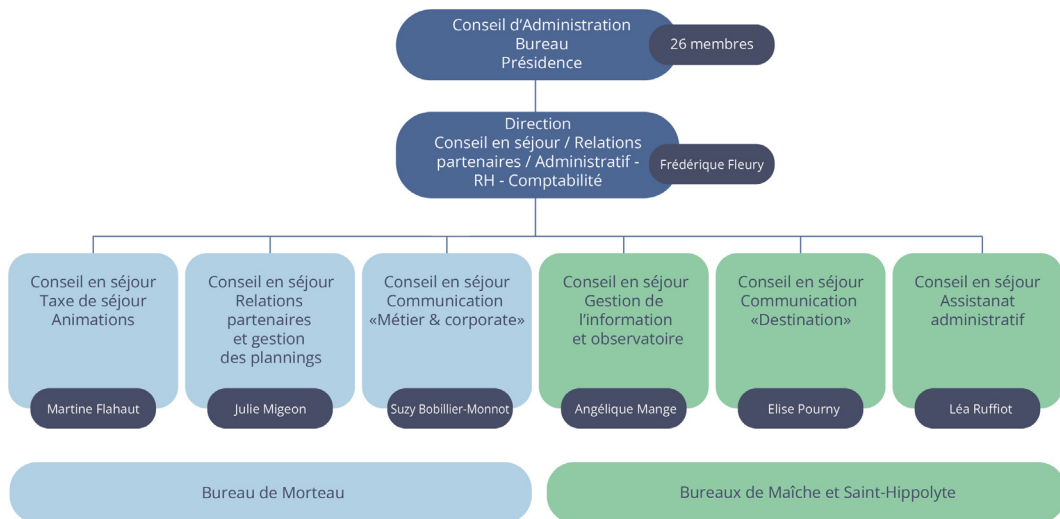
Conseil d'Administration
Bureau
Présidence

26 membres

Direction
Conseil en séjour / Relations partenaires / Administratif - RH - Comptabilité

Frédérique Fleury

Conseil en séjour
Taxe de séjour
Animations

Martine Flahaut

Conseil en séjour
Relations partenaires et gestion des plannings

Julie Migeon

Conseil en séjour
Communication
«Métier & corporate»

Suzy Bobillier-Monnot

Conseil en séjour
Gestion de l'information et observatoire

Angélique Mange

Conseil en séjour
Communication
«Destination»

Elise Pourny

Conseil en séjour
Assistanat administratif

Léa Ruffiot

Bureau de Morteau

Bureaux de Maîche et Saint-Hippolyte